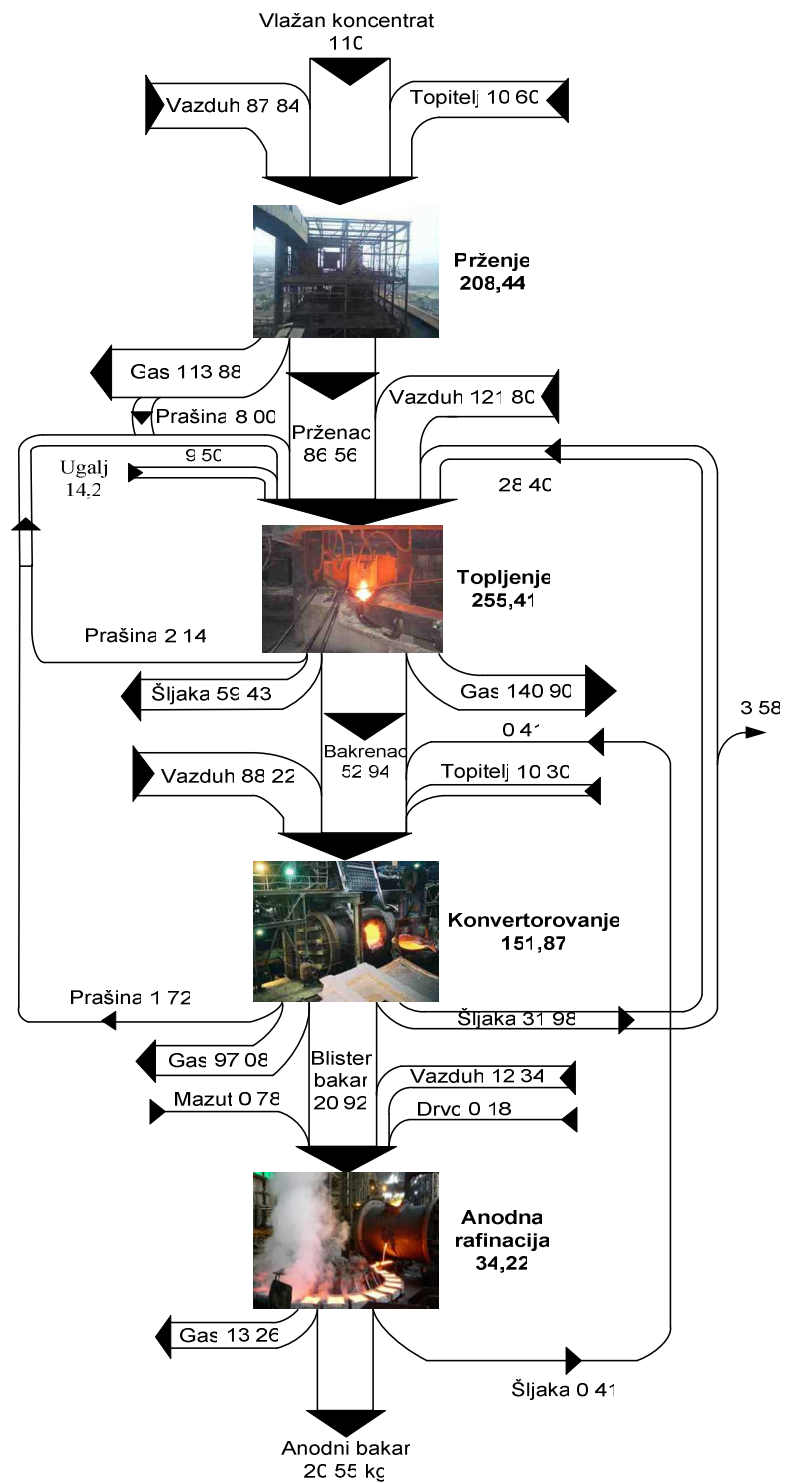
Vlažan koncentrat
110

Vazduh 87 84

Topitelj 10 60

Prženje
208,44

Gas 113 88

Prašina 8 00

Prženac
86 56

Vazduh 121 80

Ugalj
14,2

9 50

28 40

Topljenje
255,41

Prašina 2 14

Šljaka 59 43

Gas 140 90

3 58

Bakrenac
52 94

0 41

Vazduh 88 22

Topitelj 10 30

Konvertorovanje
151,87

Prašina 1 72

Šljaka 31 98

Gas 97 08

Blister
bakar
20 92

Vazduh 12 34

Mazut 0 78

Drvo 0 18

Anodna
rafinacija
34,22

Gas 13 26

Šljaka 0 41

Anodni bakar
20 55 kg